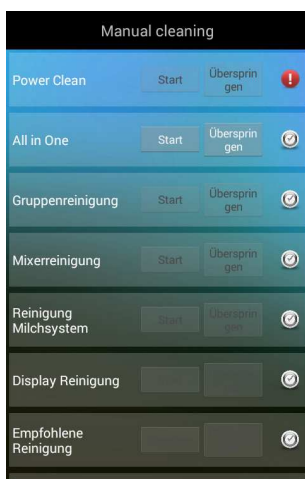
Manual cleaning

Power Clean Start Überspringen

All in One Start Überspringen

Gruppenreinigung Start Überspringen

Mixerreinigung Start Überspringen

Reinigung Milchsystem Start Überspringen

Display Reinigung

Empfohlene Reinigung